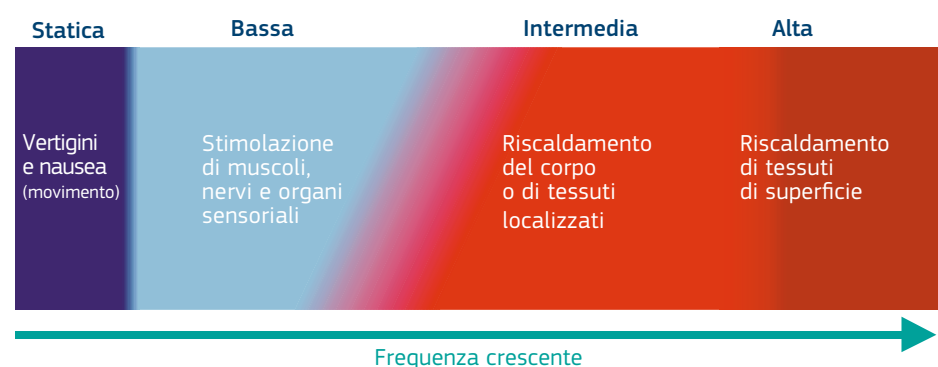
Statica

Bassa

Intermedia

Alta

Vertigini e nausea (movimento)

Stimolazione di muscoli, nervi e organi sensoriali

Riscaldamento del corpo o di tessuti localizzati

Riscaldamento di tessuti di superficie

Frequenza crescente